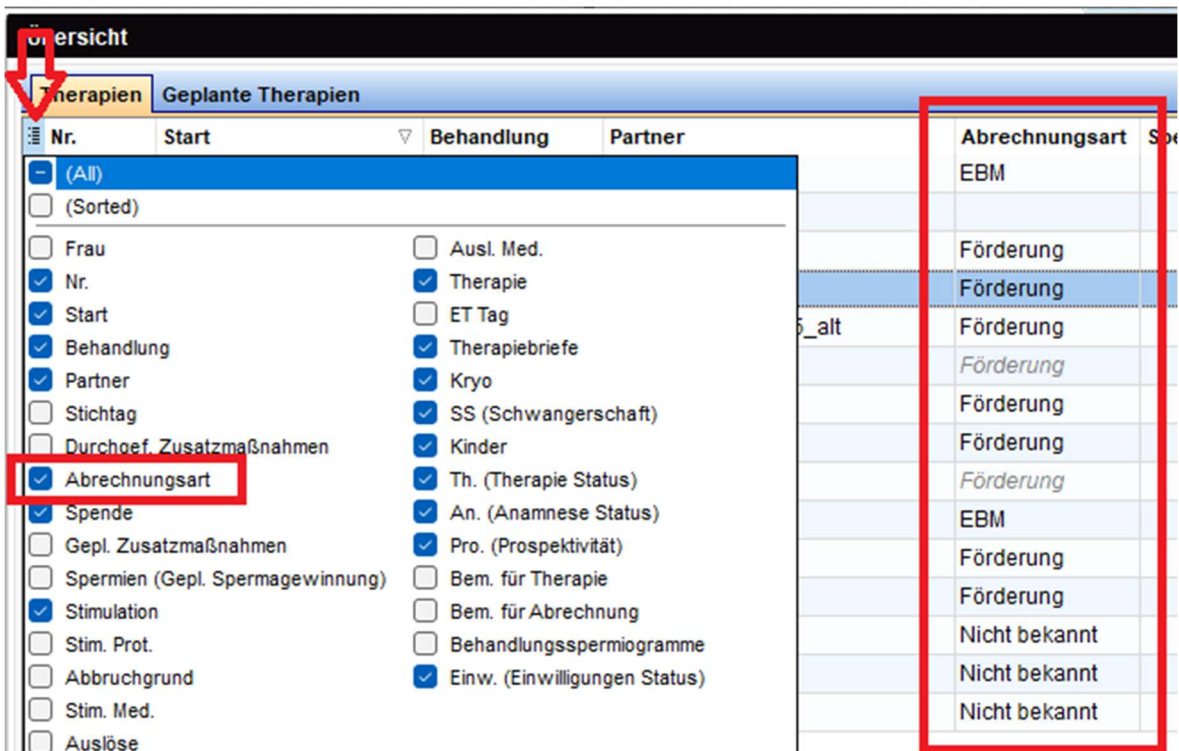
Übersicht

Therapien | Geplante Therapien

Nr. | Start | Behandlung | Partner | Abrechnungsart | Sp

(All)
(Sorted)

Frau
Nr.
Start
Behandlung
Partner
Stichtag
Durchgef. Zusatzmaßnahmen
Abrechnungsart
Spende
Gepl. Zusatzmaßnahmen
Spermien (Gepl. Spermagewinnung)
Stimulation
Stim. Prot.
Abbruchgrund
Stim. Med.
Auslöse

Ausl. Med.
Therapie
ET Tag
Therapiebriefe
Kryo
SS (Schwangerschaft)
Kinder
Th. (Therapie Status)
An. (Anamnese Status)
Pro. (Prospektivität)
Bem. für Therapie
Bem. für Abrechnung
Behandlungsspermiogramme
Einw. (Einwilligungen Status)

5_alt

EBM

Förderung
Förderung
Förderung
Förderung
Förderung
Förderung
Förderung
EBM
Förderung
Förderung
Nicht bekannt
Nicht bekannt
Nicht bekannt